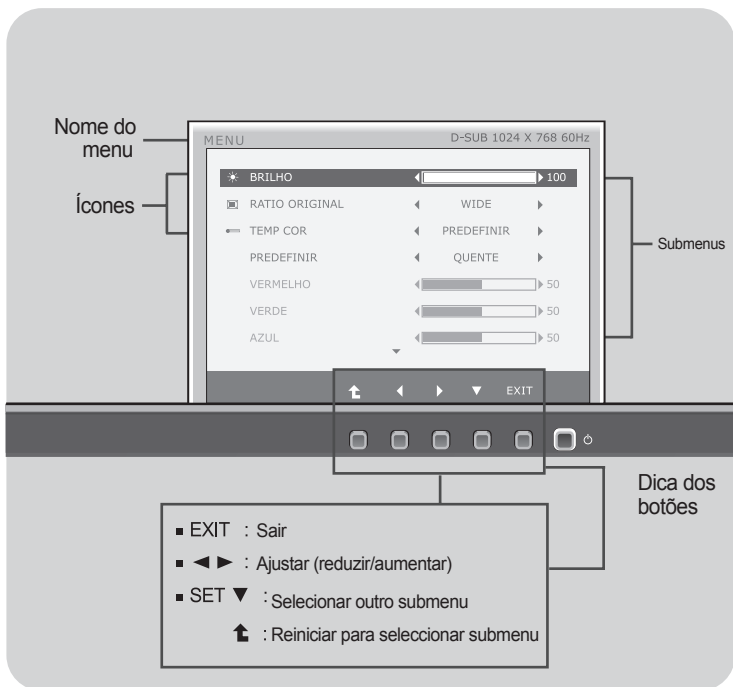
Nome do menu

Ícones

MENU D-SUB 1024 X 768 60Hz

BRILHO 100
RATIO ORIGINAL WIDE
TEMP COR PREDEFINIR
PREDEFINIR QUENTE
VERMELHO 50
VERDE 50
AZUL 50

EXIT

Submenus

Dica dos botões

■ EXIT : Sair
■ ◄ ► : Ajustar (reduzir/aumentar)
■ SET ▼ : Selecionar outro submenu
: Reiniciar para seleccionar submenu